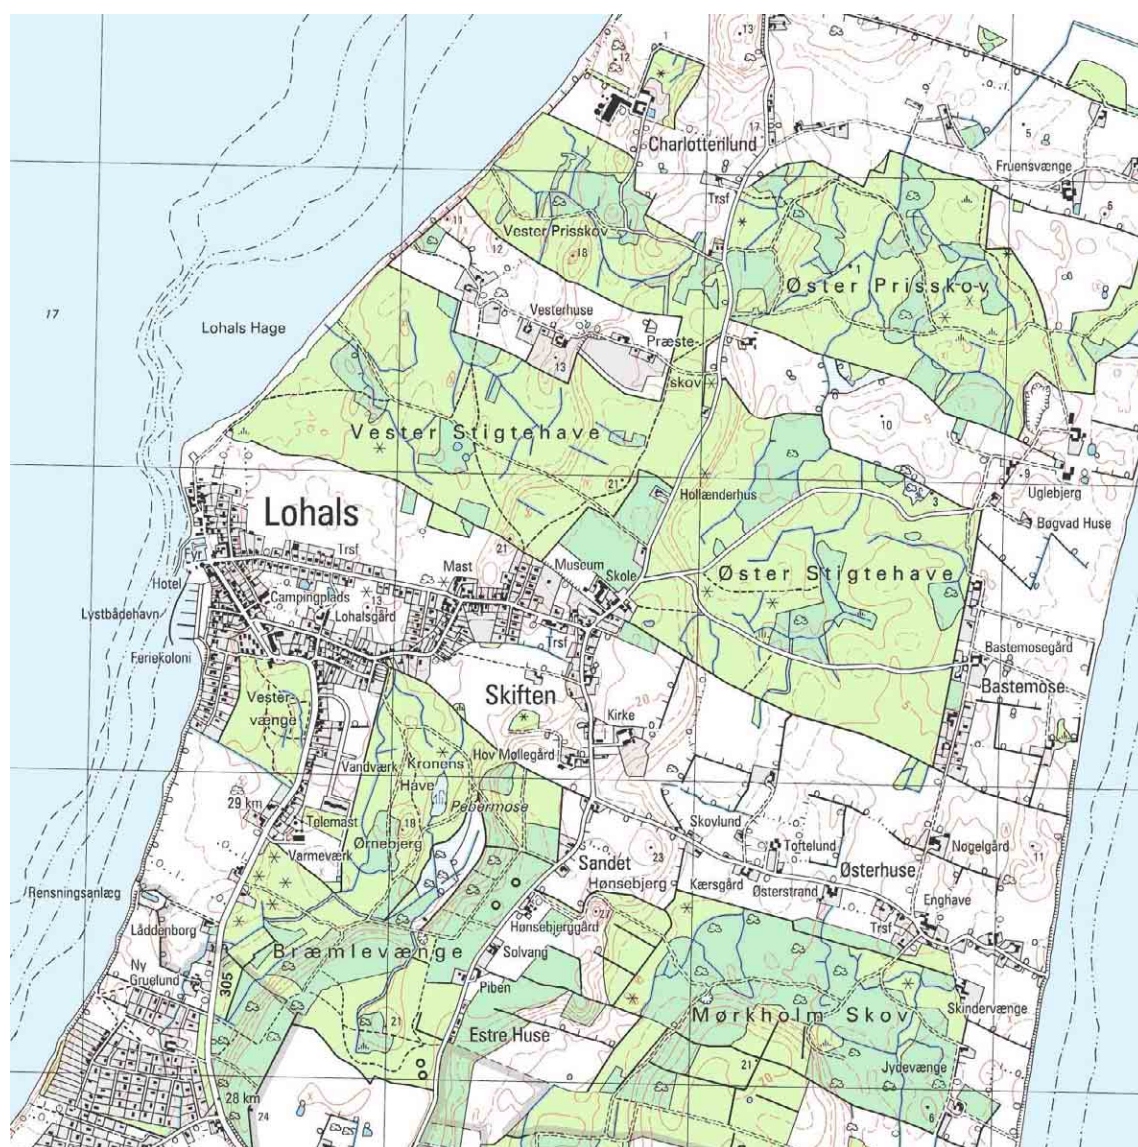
13
12
1
Charlottenlund
17
Trsf
Fruensvænge
5
Vester Prisskov
11
12
18
1
Øster Prisskov
17
Lohals Hage
Vesterhuse
Præste-
skov
13
10
Vester Stigtehave
21
Hollænderhus
9
Uglebjerg
3
Lohals
Bøgvad Huse
Fyr
Trsf
21
Mast
Museum
Skole
Hotel
Campingplads
Øster Stigtehave
Lystbådehavn
Lohalsgård
Trsf
Feriekoloni
Bastemosegård
Skiften
20
Bastemose
Vester-
vænge
Kirke
Hov Møllegård
Vandværk
Kronens
Have
29 km
Pebermose
Skovlund
Tølemast
18
Toftelund
Nogelgård
Varmeværk
Ørnebjerg
Sandet
23
Østerhuse
11
Hønsebjerg
Kærsgård
Østerstrand
Rensningsanlæg
27
Enghave
Hønsebjerggård
Trsf
Låddenborg
Bræmlevænge
Solvang
Ny
Gruelund
305
Piben
Mørkholm Skov
Skindervænge
21
Estre Huse
21
20
Jydevænge
28 km
24
6